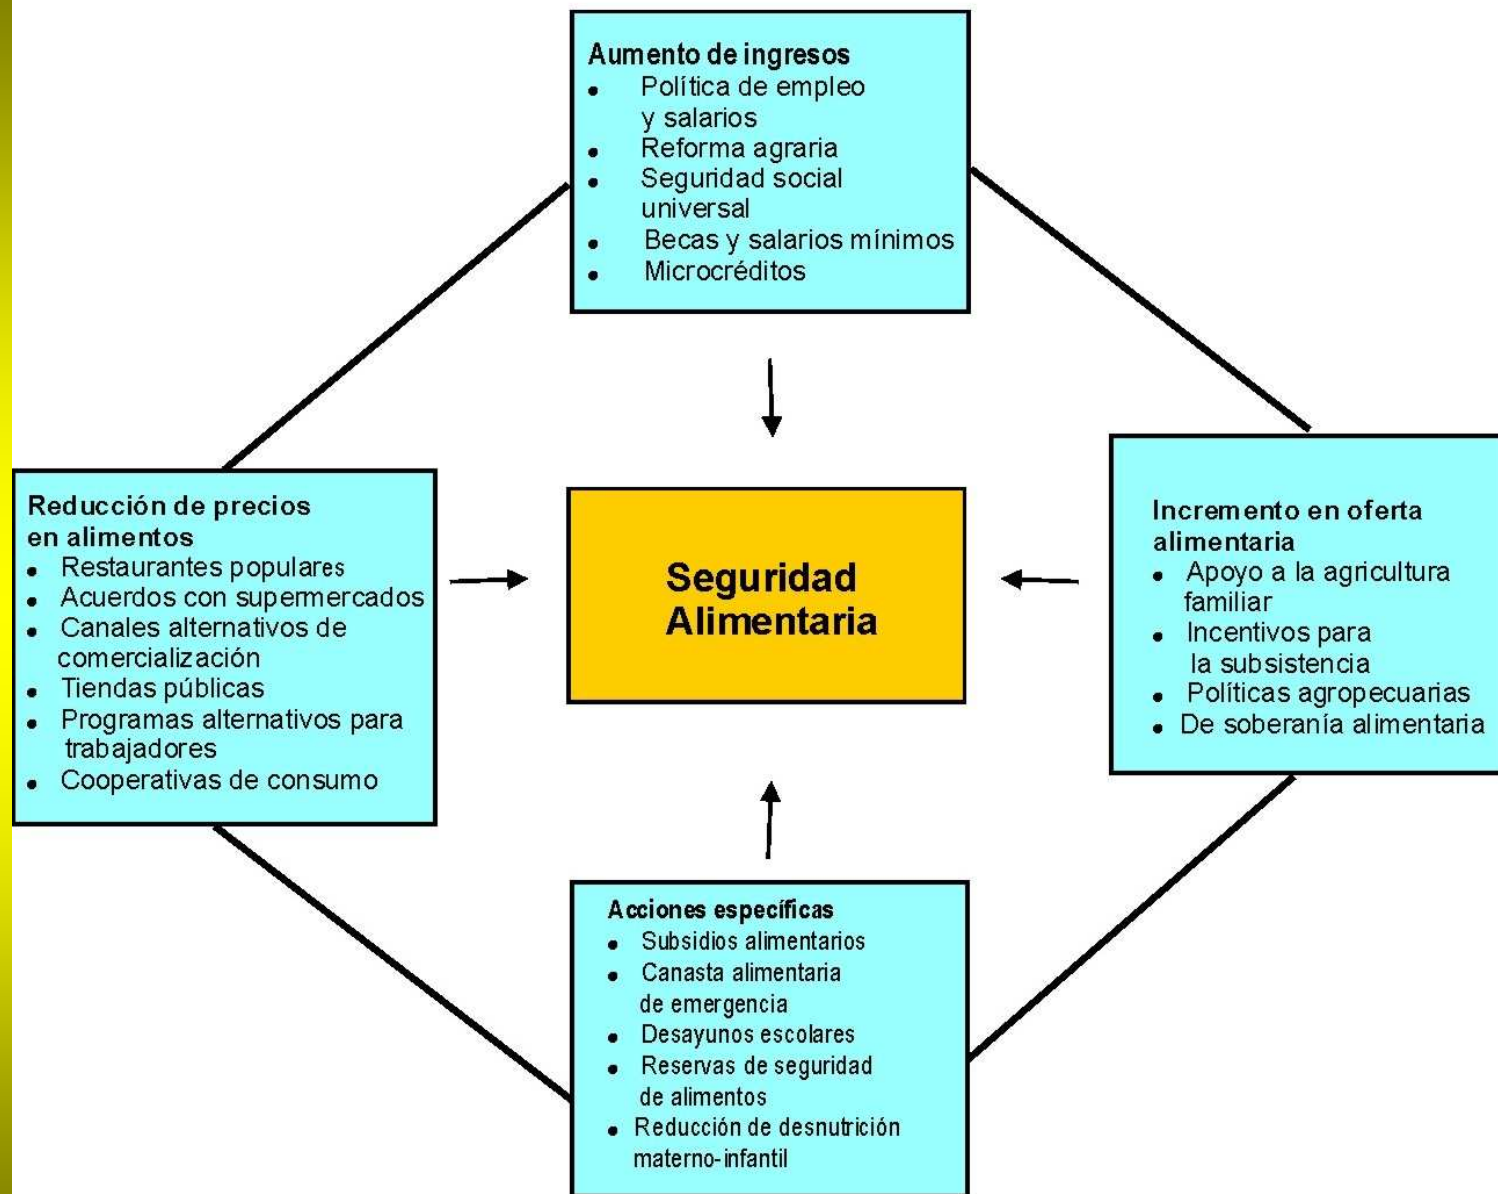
Aumento de ingresos
- Política de empleo y salarios
- Reforma agraria
- Seguridad social universal
- Becas y salarios mínimos
- Microcréditos

Reducción de precios en alimentos
- Restaurantes populares
- Acuerdos con supermercados
- Canales alternativos de comercialización
- Tiendas públicas
- Programas alternativos para trabajadores
- Cooperativas de consumo

Seguridad Alimentaria

Incremento en oferta alimentaria
- Apoyo a la agricultura familiar
- Incentivos para la subsistencia
- Políticas agropecuarias
- De soberanía alimentaria

Acciones específicas
- Subsidios alimentarios
- Canasta alimentaria de emergencia
- Desayunos escolares
- Reservas de seguridad de alimentos
- Reducción de desnutrición materno-infantil